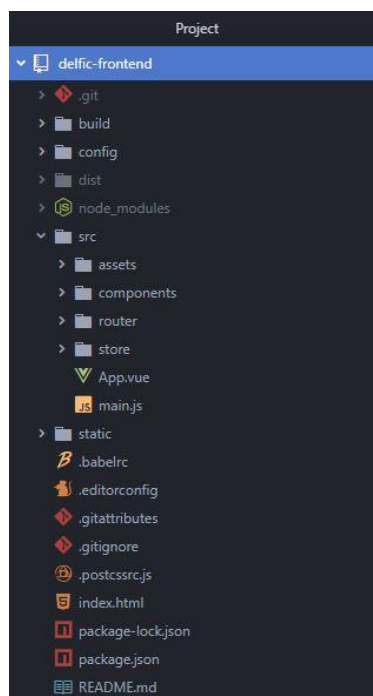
Project

delfic-frontend

.git

build

config

dist

node_modules

src

assets

components

router

store

App.vue

JS main.js

static

.babelrc

.editorconfig

.gitattributes

.gitignore

.postcssrc.js

index.html

package-lock.json

package.json

README.md